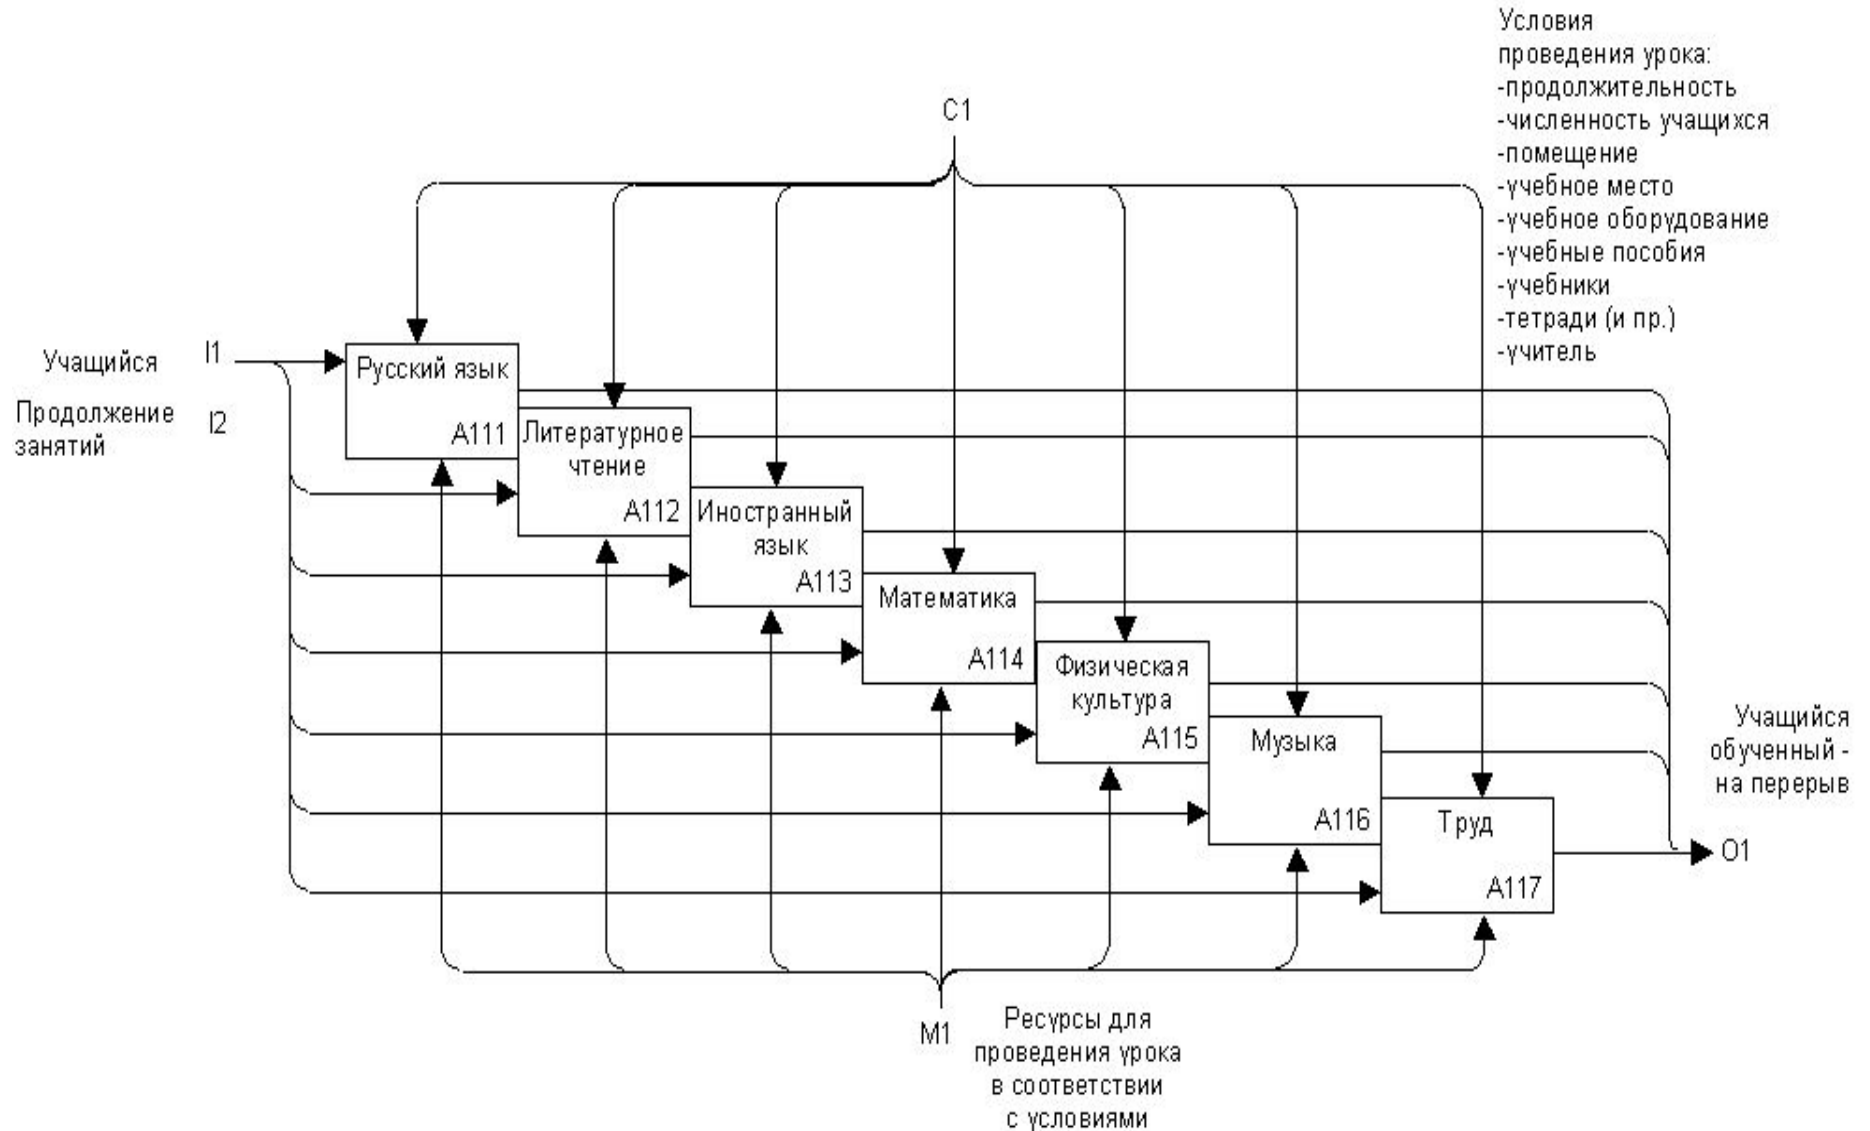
Условия проведения урока:
-продолжительность
-численность учащихся
-помещение
-учебное место
-учебное оборудование
-учебные пособия
-учебники
-тетради (и пр.)
-учитель

C1

Учащийся I1

Продолжение занятий I2

Русский язык
A111

Литературное чтение
A112

Иностранный язык
A113

Математика
A114

Физическая культура
A115

Музыка
A116

Труд
A117

Учащийся обученный - на перерыв

O1

M1

Ресурсы для проведения урока в соответствии с условиями